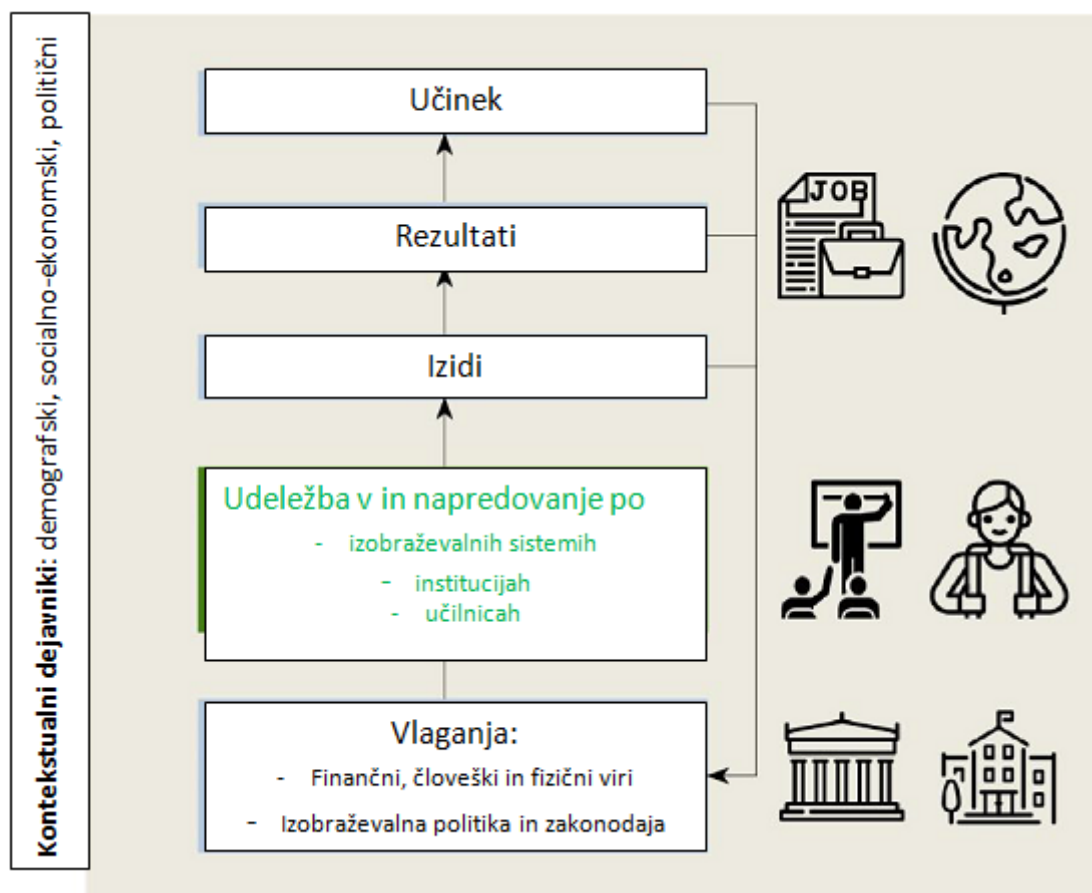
Kontekstualni dejavniki: demografski, socialno-ekonomski, politični

Učinek

Rezultati

Izidi

Udeležba v in napredovanje po
- izobraževalnih sistemih
- institucijah
- učilnicah

Vlaganja:
- Finančni, človeški in fizični viri
- Izobraževalna politika in zakonodaja

JOB